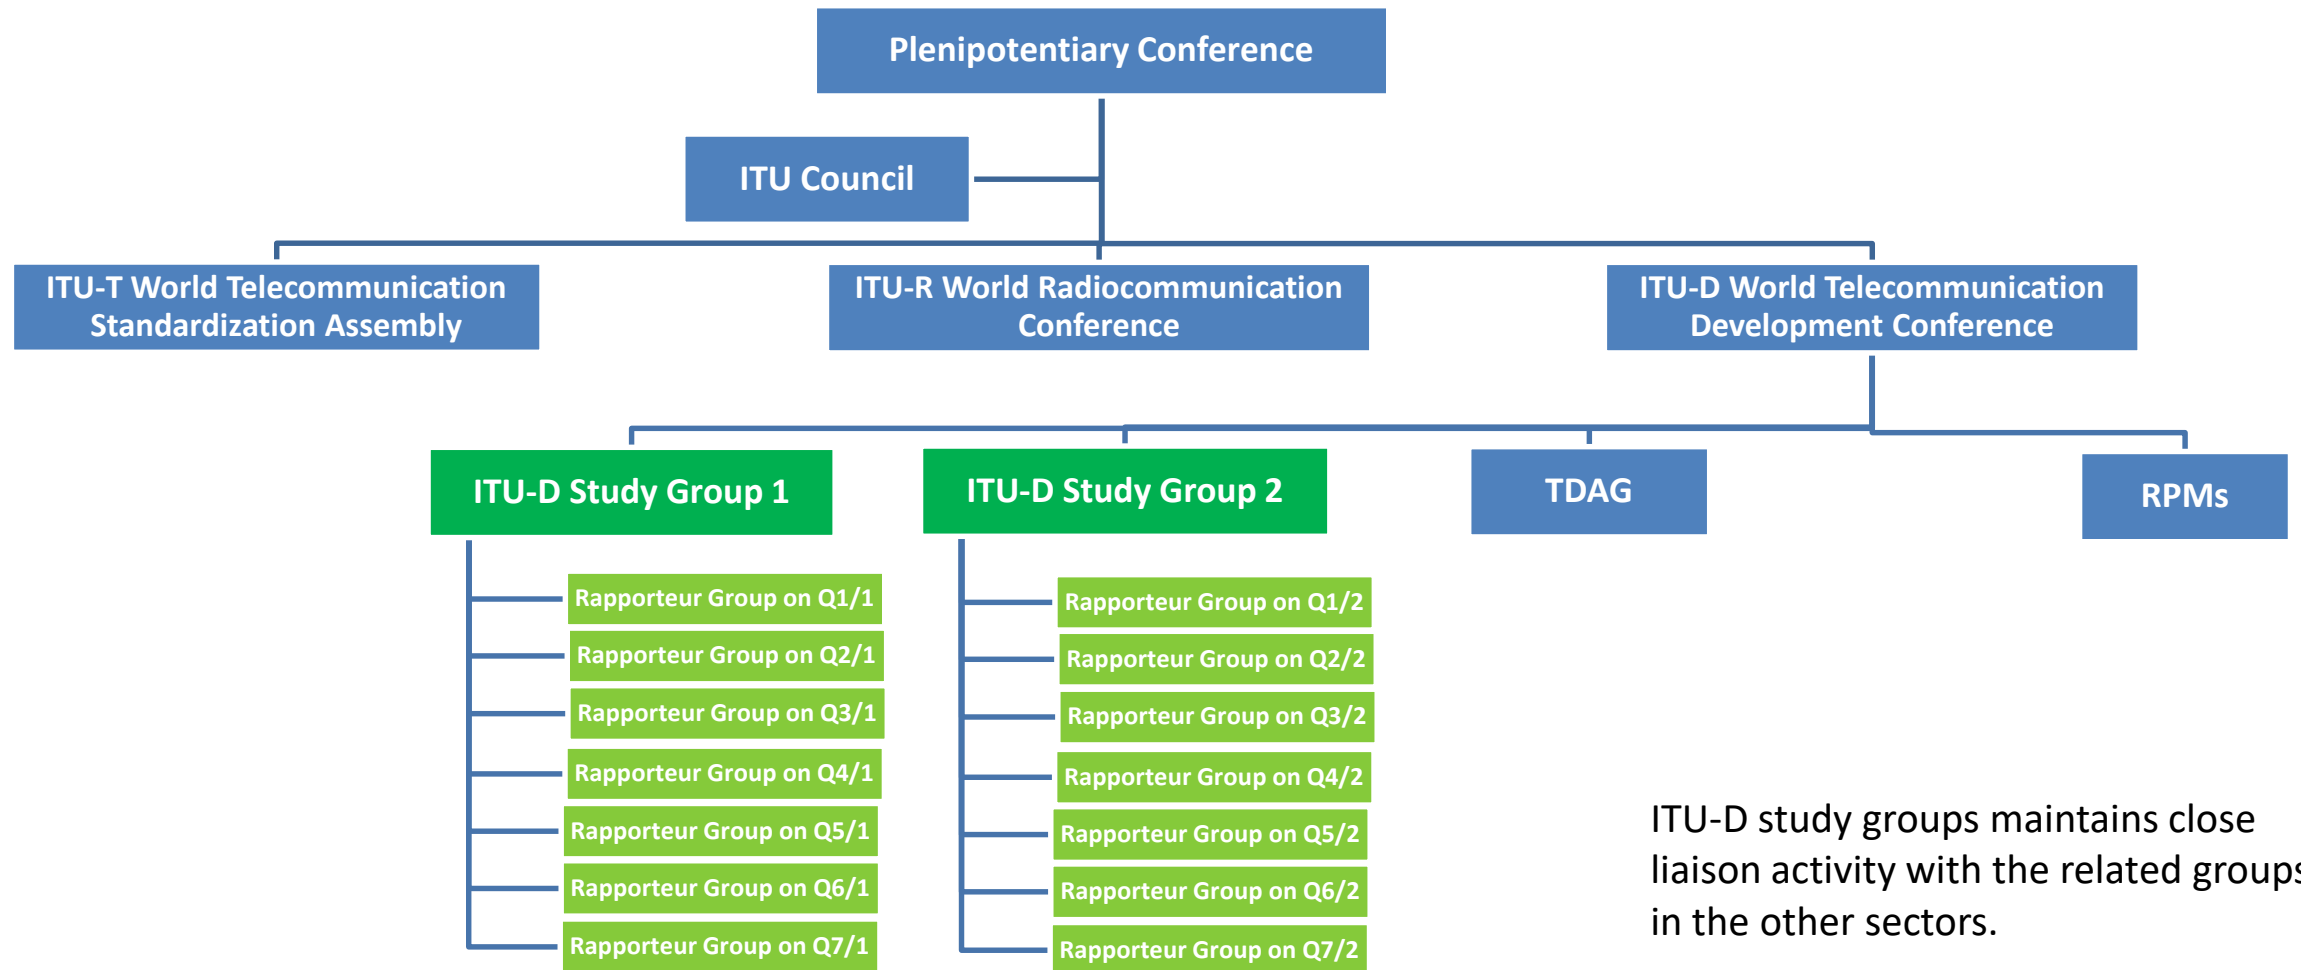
Plenipotentiary Conference

ITU Council

ITU-T World Telecommunication Standardization Assembly

ITU-R World Radiocommunication Conference

ITU-D World Telecommunication Development Conference

ITU-D Study Group 1

ITU-D Study Group 2

TDAG

RPMs

Rapporteur Group on Q1/1
Rapporteur Group on Q2/1
Rapporteur Group on Q3/1
Rapporteur Group on Q4/1
Rapporteur Group on Q5/1
Rapporteur Group on Q6/1
Rapporteur Group on Q7/1

Rapporteur Group on Q1/2
Rapporteur Group on Q2/2
Rapporteur Group on Q3/2
Rapporteur Group on Q4/2
Rapporteur Group on Q5/2
Rapporteur Group on Q6/2
Rapporteur Group on Q7/2

ITU-D study groups maintains close liaison activity with the related group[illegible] in the other sectors.